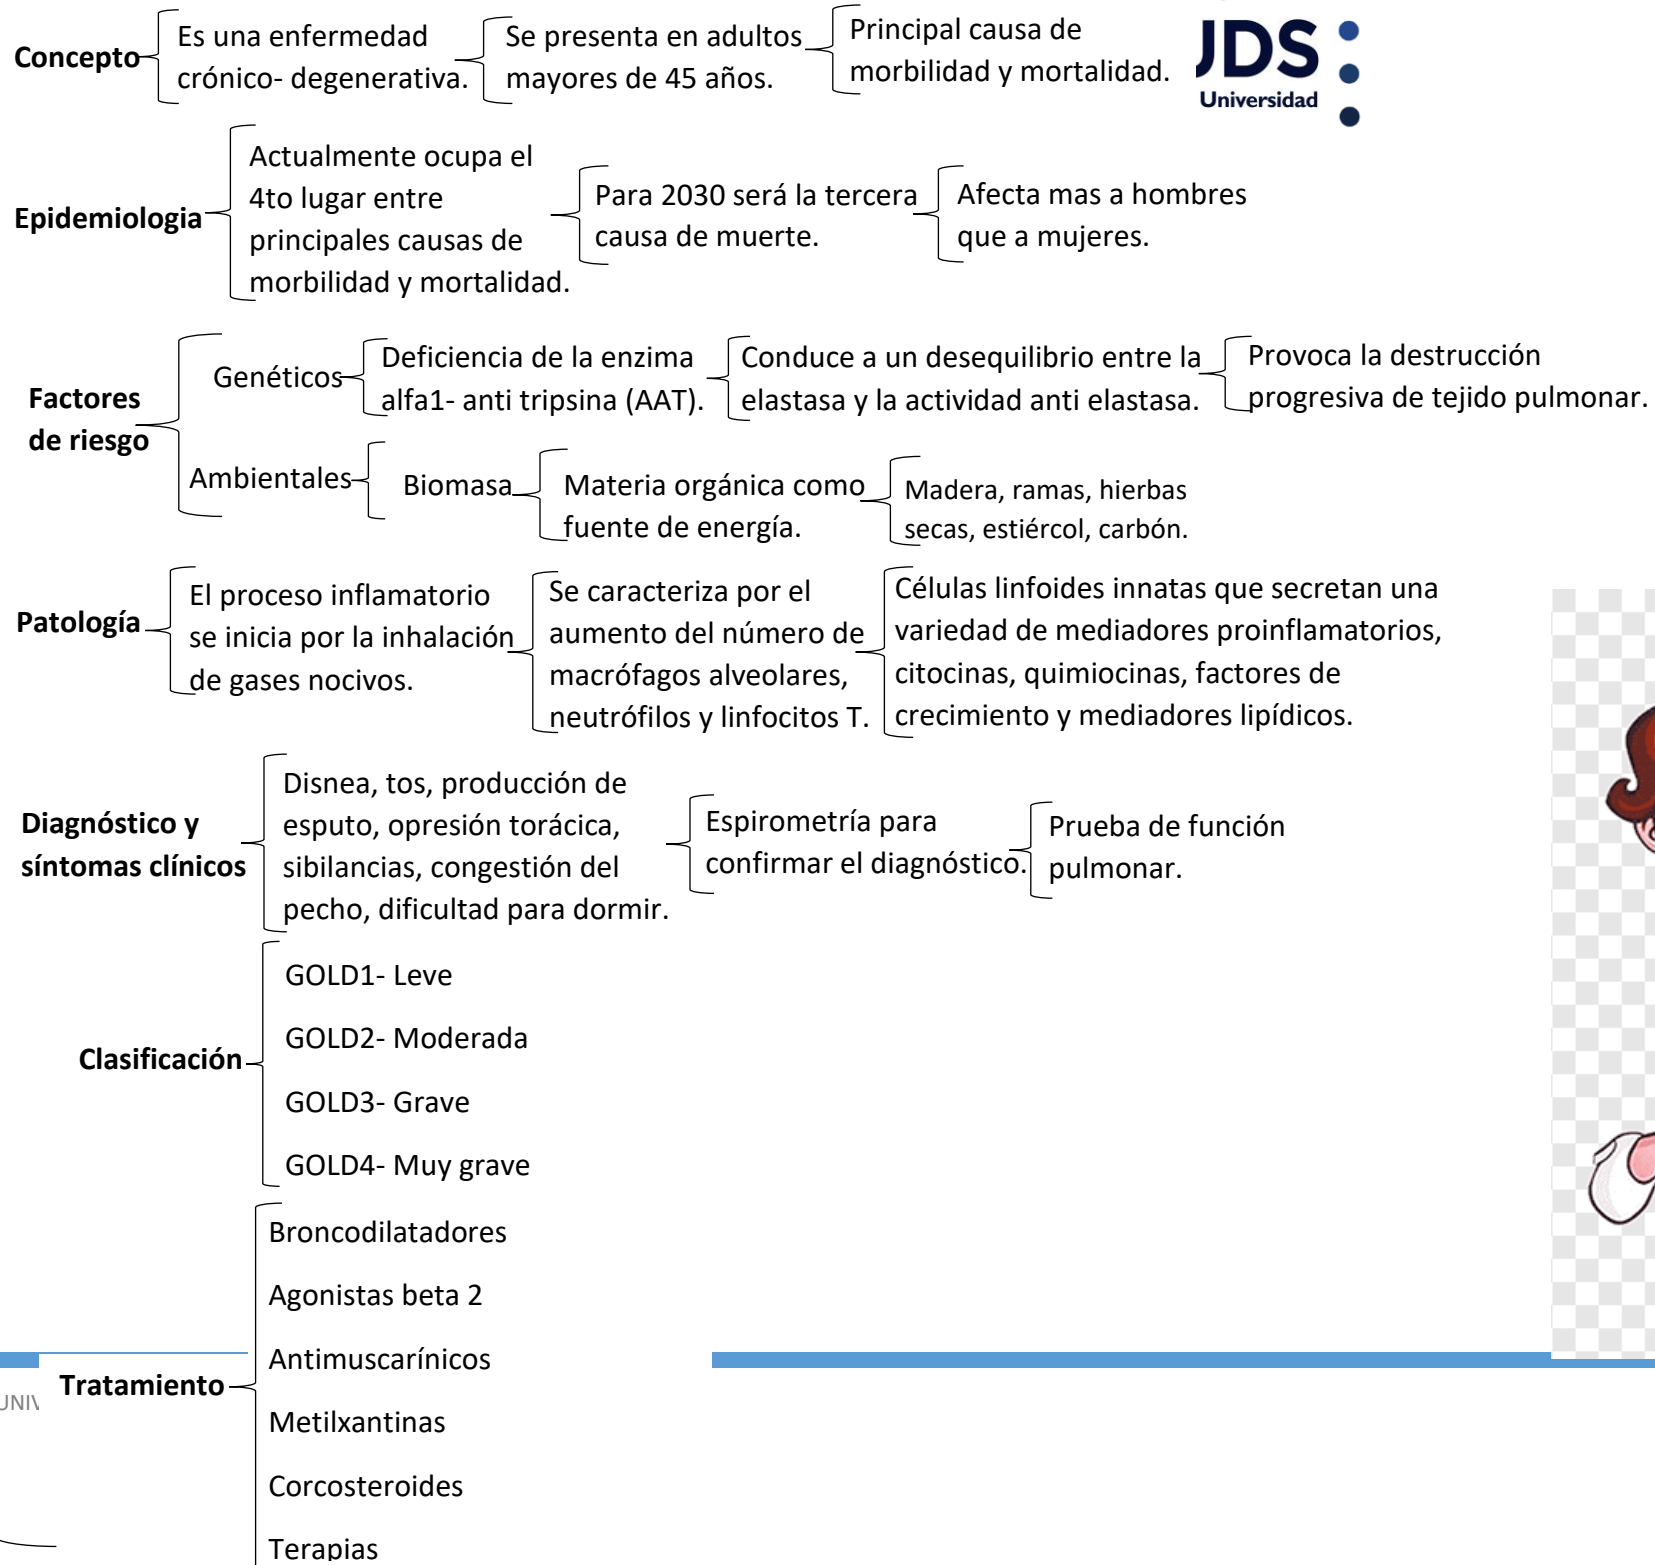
Concepto

Es una enfermedad crónico- degenerativa.

Se presenta en adultos mayores de 45 años.

Principal causa de morbilidad y mortalidad.

JDS Universidad

Epidemiologia

Actualmente ocupa el 4to lugar entre principales causas de morbilidad y mortalidad.

Para 2030 será la tercera causa de muerte.

Afecta mas a hombres que a mujeres.

Factores de riesgo

Genéticos

Deficiencia de la enzima alfa1- anti tripsina (AAT).

Conduce a un desequilibrio entre la elastasa y la actividad anti elastasa.

Provoca la destrucción progresiva de tejido pulmonar.

Ambientales

Biomasa

Materia orgánica como fuente de energía.

Madera, ramas, hierbas secas, estiércol, carbón.

Patología

El proceso inflamatorio se inicia por la inhalación de gases nocivos.

Se caracteriza por el aumento del número de macrófagos alveolares, neutrófilos y linfocitos T.

Células linfoides innatas que secretan una variedad de mediadores proinflamatorios, citocinas, quimiocinas, factores de crecimiento y mediadores lipídicos.

Diagnóstico y síntomas clínicos

Disnea, tos, producción de esputo, opresión torácica, sibilancias, congestión del pecho, dificultad para dormir.

Espirometría para confirmar el diagnóstico.

Prueba de función pulmonar.

Clasificación

GOLD1- Leve

GOLD2- Moderada

GOLD3- Grave

GOLD4- Muy grave

Tratamiento

Broncodilatadores

Agonistas beta 2

Antimuscarínicos

Metilxantinas

Corcosteroides

Terapias

UNI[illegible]